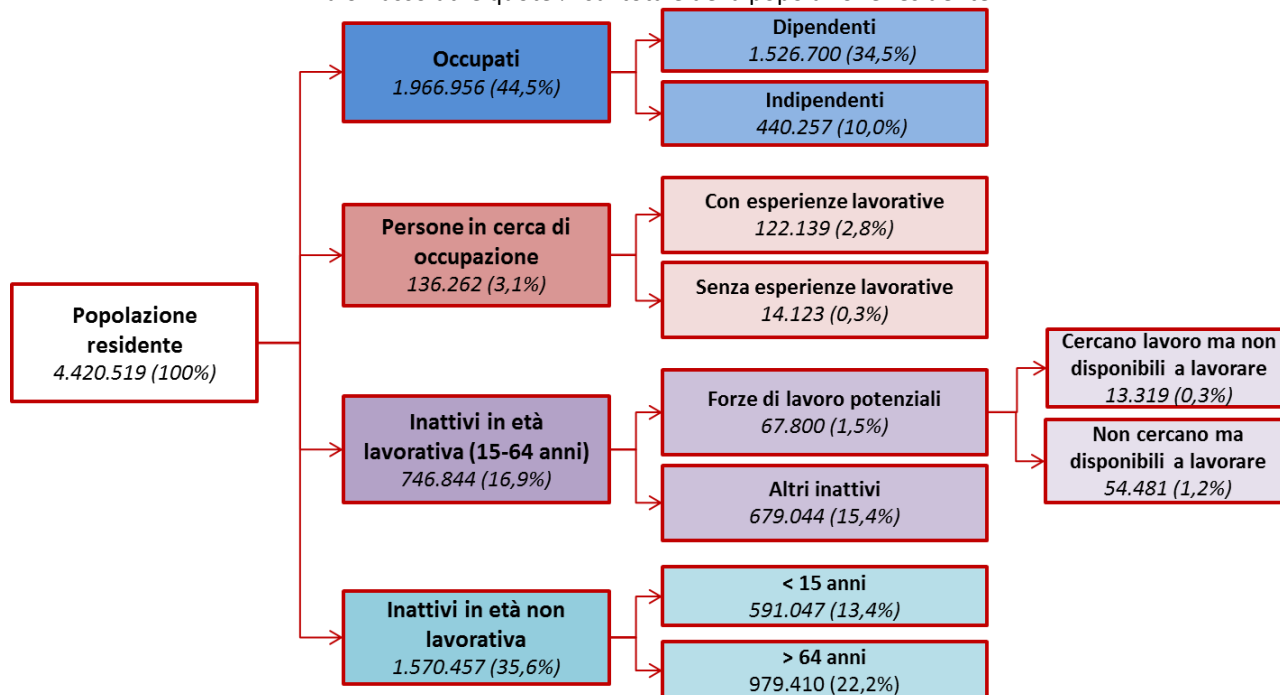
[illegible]

Popolazione residente
4.420.519 (100%)

Occupati
1.966.956 (44,5%)

Dipendenti
1.526.700 (34,5%)

Indipendenti
440.257 (10,0%)

Persone in cerca di occupazione
136.262 (3,1%)

Con esperienze lavorative
122.139 (2,8%)

Senza esperienze lavorative
14.123 (0,3%)

Inattivi in età lavorativa (15-64 anni)
746.844 (16,9%)

Forze di lavoro potenziali
67.800 (1,5%)

Cercano lavoro ma non disponibili a lavorare
13.319 (0,3%)

Non cercano ma disponibili a lavorare
54.481 (1,2%)

Altri inattivi
679.044 (15,4%)

Inattivi in età non lavorativa
1.570.457 (35,6%)

< 15 anni
591.047 (13,4%)

> 64 anni
979.410 (22,2%)